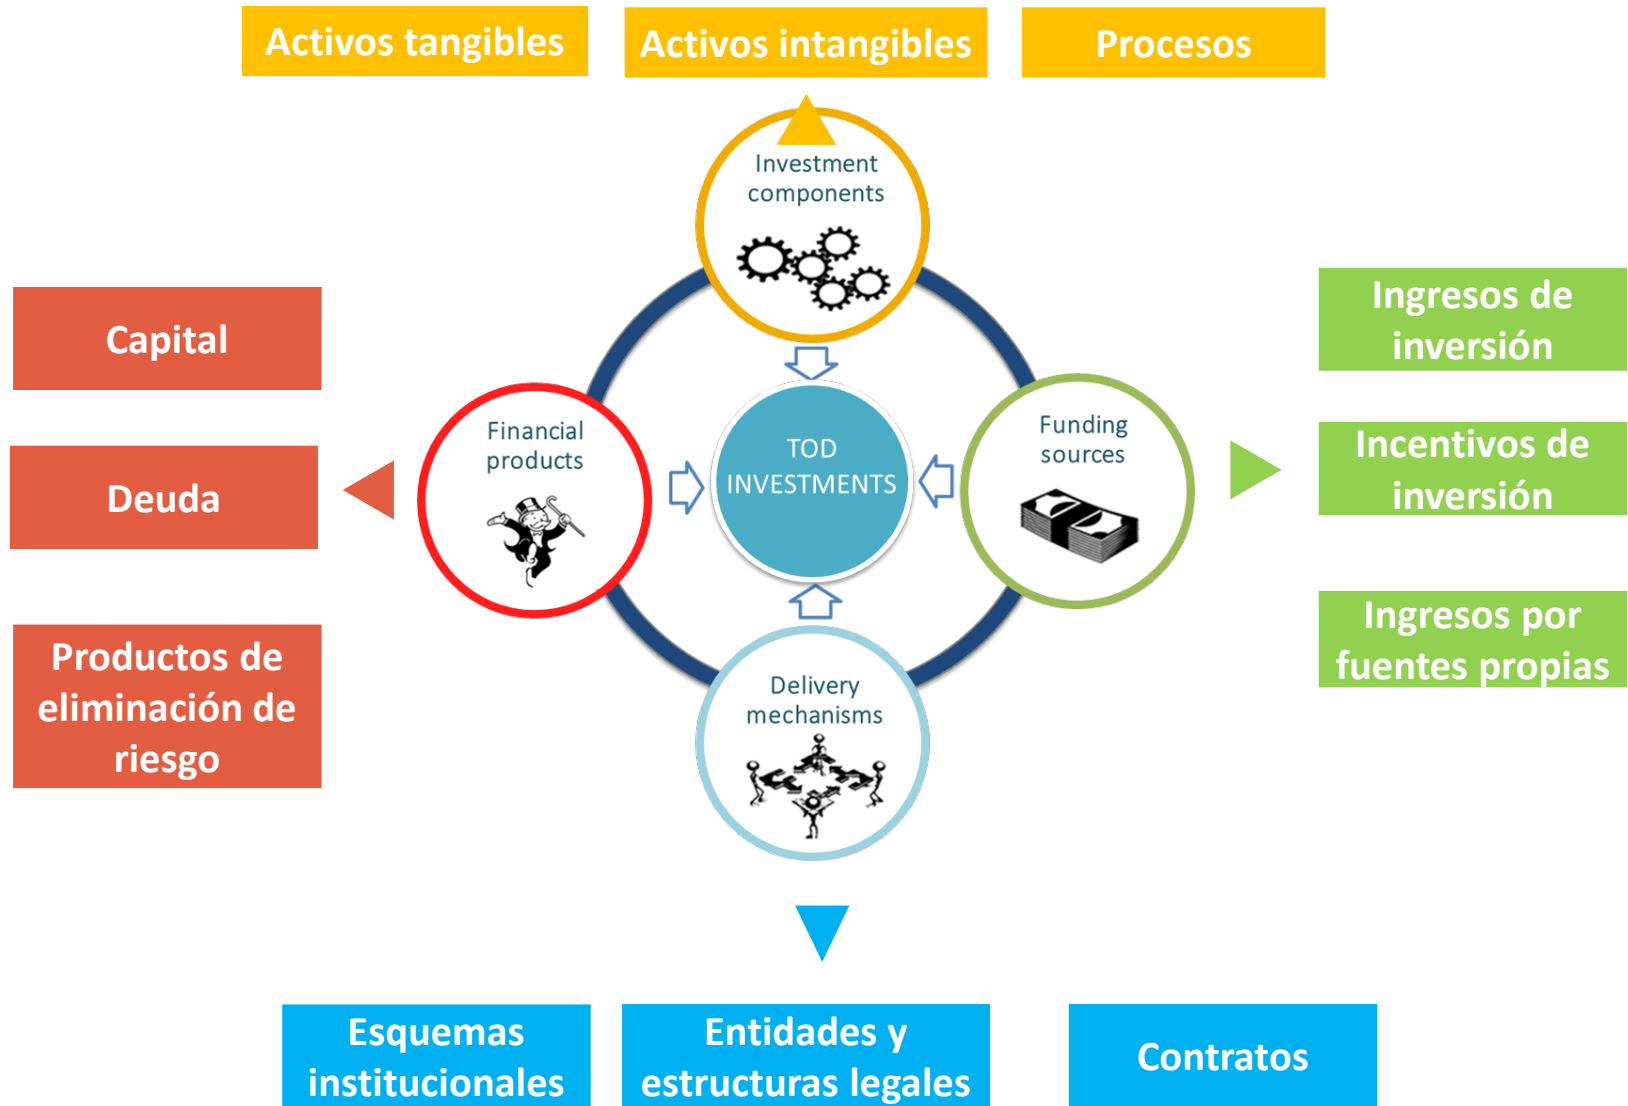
Activos tangibles

Activos intangibles

Procesos

Investment components

Capital

Deuda

Productos de eliminación de riesgo

Financial products

TOD INVESTMENTS

Funding sources

Ingresos de inversión

Incentivos de inversión

Ingresos por fuentes propias

Delivery mechanisms

Esquemas institucionales

Entidades y estructuras legales

Contratos